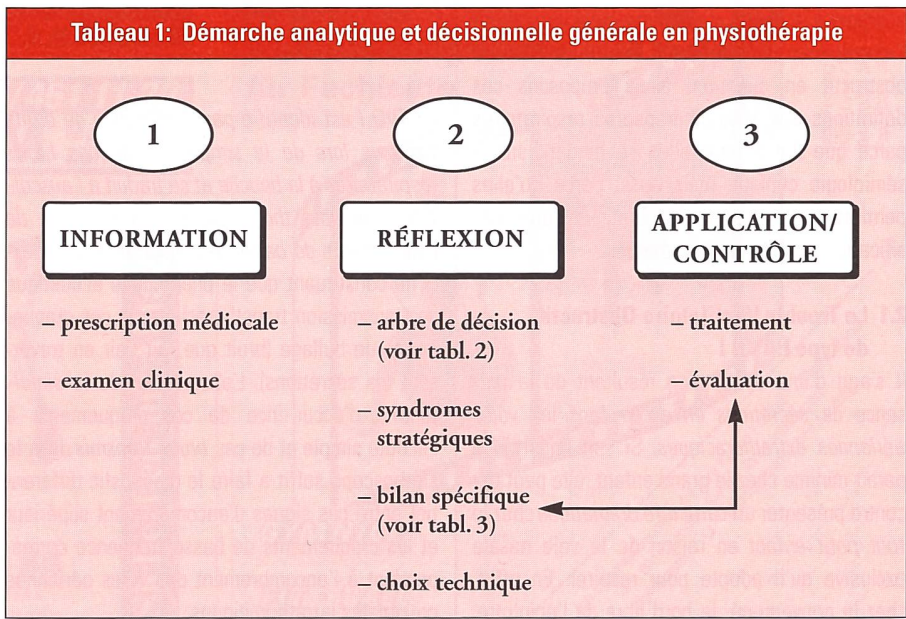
Tableau 1: Démarche analytique et décisionnelle générale en physiothérapie

1

INFORMATION

– prescription médicale

– examen clinique

2

RÉFLEXION

– arbre de décision (voir tabl. 2)

– syndromes stratégiques

– bilan spécifique (voir tabl. 3)

– choix technique

3

APPLICATION/ CONTRÔLE

– traitement

– évaluation